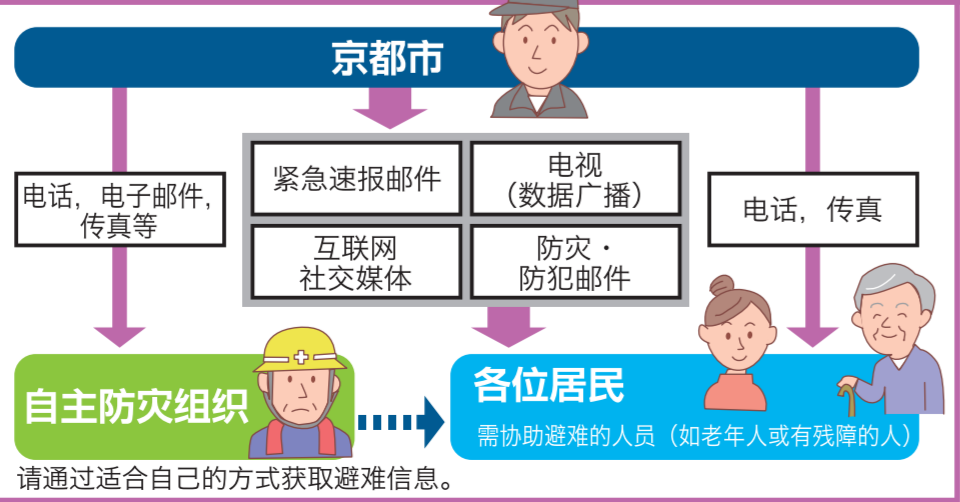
京都市

电话，电子邮件，传真等

紧急速报邮件

电视（数据广播）

互联网社交媒体

防灾・防犯邮件

电话，传真

自主防灾组织

各位居民

需协助避难的人员（如老年人或有残障的人）

请通过适合自己的方式获取避难信息。